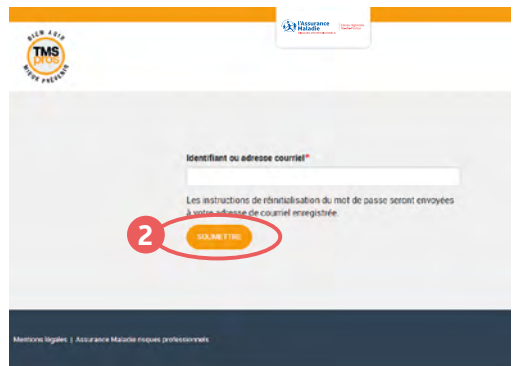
BIEN AGIR
TMS
pros
MIEUX PRÉVENIR

L'Assurance Maladie

Identifiant ou adresse courriel*

Les instructions de réinitialisation du mot de passe seront envoyées à votre adresse de courriel enregistrée.

2

SOUMETTRE

Mentions légales | Assurance Maladie risques professionnels